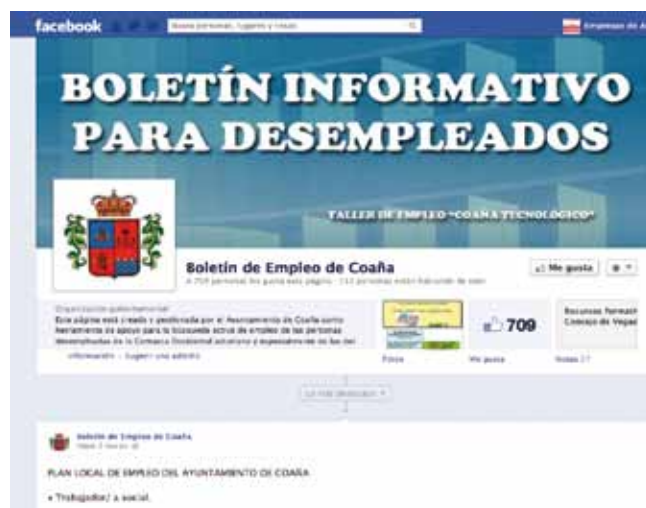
facebook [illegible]

BOLETÍN INFORMATIVO PARA DESEMPLEADOS

TALLER DE EMPLEO "COAÑA TECNOLÓGICO"

Boletín de Empleo de Coaña
A 709 personas les gusta esto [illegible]

Me gusta

Organización gubernamental
Esta página está creada y gestionada por el Ayuntamiento de Coaña como herramienta de apoyo para la búsqueda activa de empleo de las personas desempleadas de la Comarca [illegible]

Información · Sugerir una edición

Fotos

709
Me gusta

Recursos formativos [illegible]
Consejo de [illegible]
Notas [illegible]

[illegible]

Boletín de Empleo de Coaña
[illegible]

PLAN LOCAL DE EMPLEO DEL AYUNTAMIENTO DE COAÑA

• Trabajador/ a social.